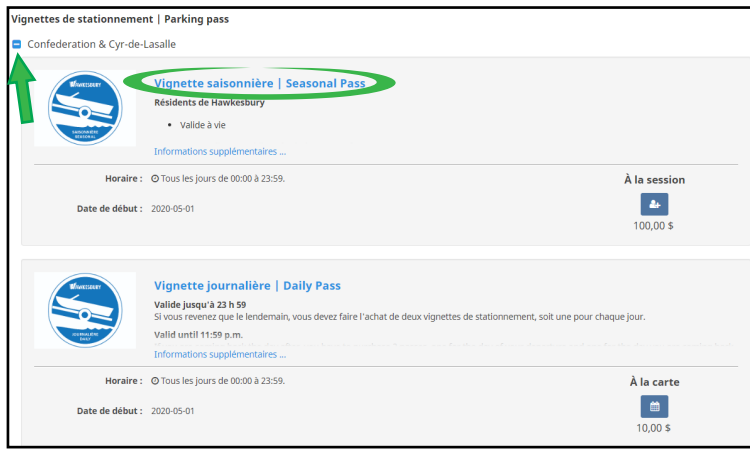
Vignettes de stationnement | Parking pass

Confederation & Cyr-de-Lasalle

HAWKESBURY
SAISONNIÈRE
SEASONAL

Vignette saisonnière | Seasonal Pass

Résidents de Hawkesbury

- Valide à vie

Informations supplémentaires ...

Horaire : Tous les jours de 00:00 à 23:59.

Date de début : 2020-05-01

À la session

100,00 $

HAWKESBURY
JOURNALIÈRE
DAILY

Vignette journalière | Daily Pass

Valide jusqu'à 23 h 59

Si vous revenez que le lendemain, vous devez faire l'achat de deux vignettes de stationnement, soit une pour chaque jour.

Valid until 11:59 p.m.

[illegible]

Informations supplémentaires ...

Horaire : Tous les jours de 00:00 à 23:59.

Date de début : 2020-05-01

À la carte

10,00 $